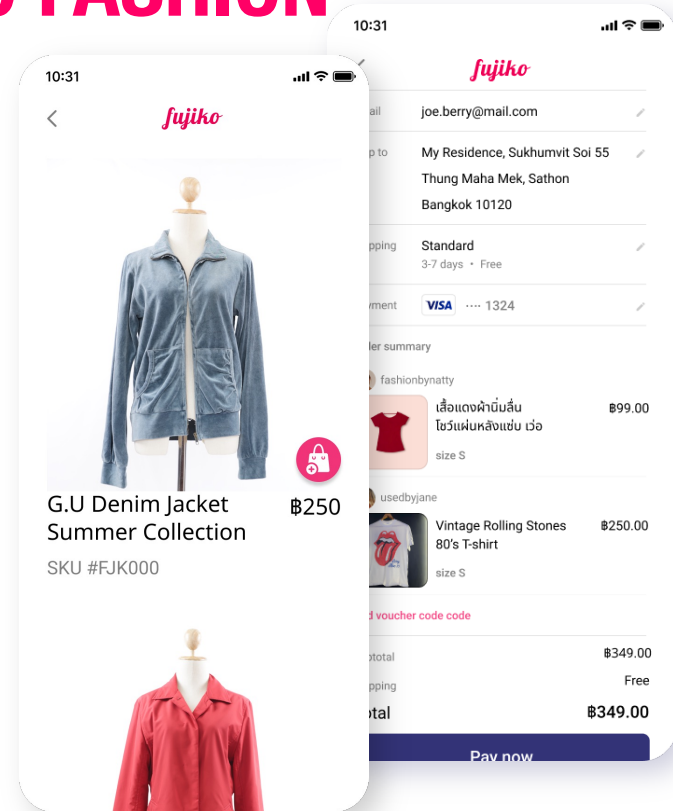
FASHION

10:31

fujiko

G.U Denim Jacket Summer Collection

฿250

SKU #FJK000

10:31

fujiko

ail joe.berry@mail.com

p to My Residence, Sukhumvit Soi 55 Thung Maha Mek, Sathon Bangkok 10120

pping Standard
3-7 days • Free

yment VISA ···· 1324

ler summary

fashionbynatty

เสื้อแดงผ้านิ่มลื่น โชว์แผ่นหลังแซ่บ เว่อ

฿99.00

size S

usedbyjane

Vintage Rolling Stones 80's T-shirt

฿250.00

size S

d voucher code code

ototal ฿349.00

pping Free

otal ฿349.00

Pay now